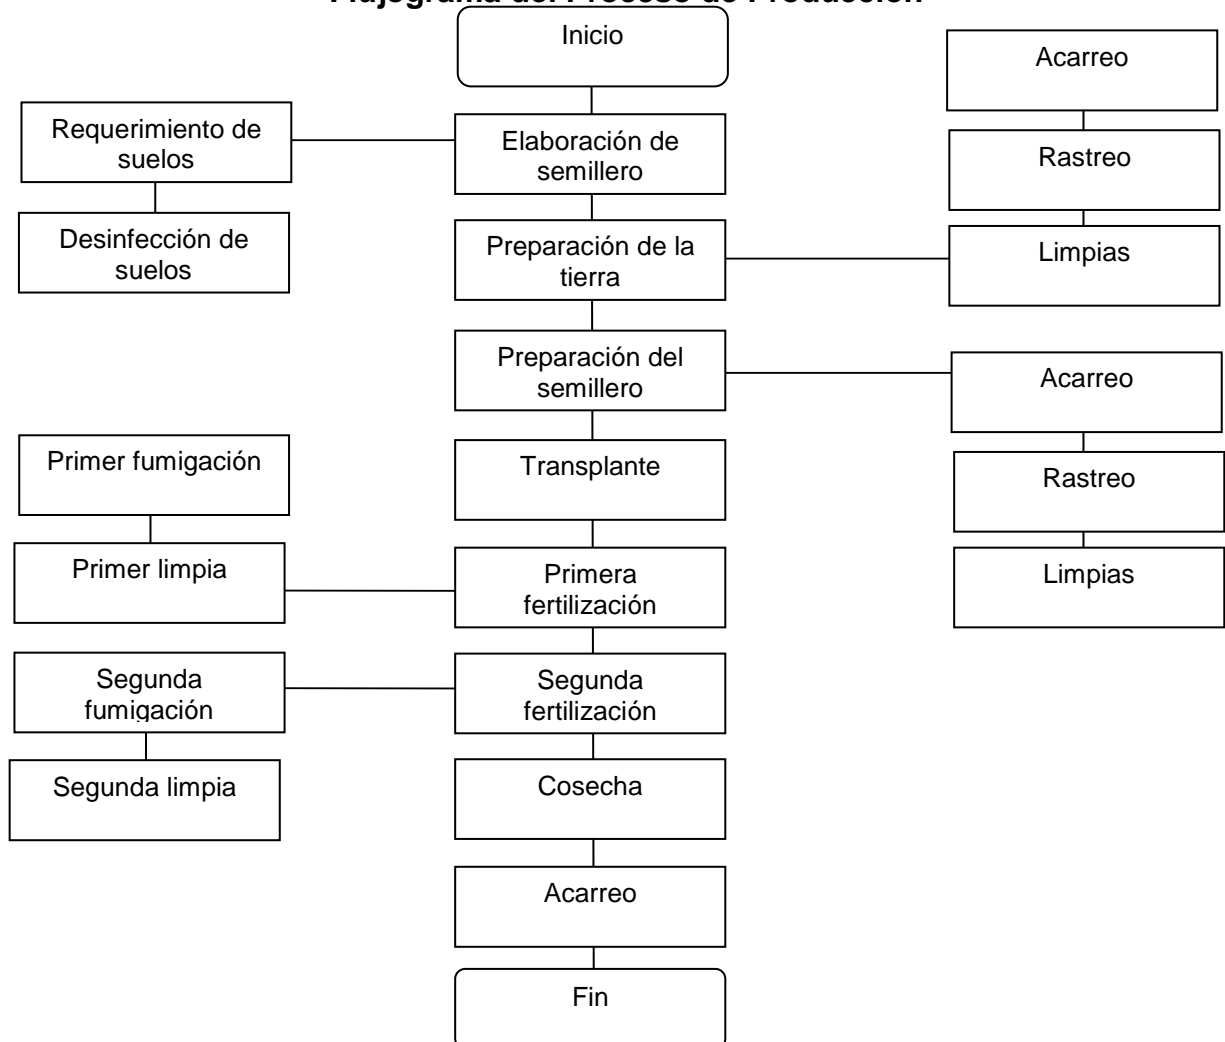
Flujograma del Proceso de Producción

Inicio

Elaboración de semillero

Preparación de la tierra

Preparación del semillero

Transplante

Primera fertilización

Segunda fertilización

Cosecha

Acarreo

Fin

Requerimiento de suelos

Desinfección de suelos

Primer fumigación

Primer limpia

Segunda fumigación

Segunda limpia

Acarreo

Rastreo

Limpias

Acarreo

Rastreo

Limpias